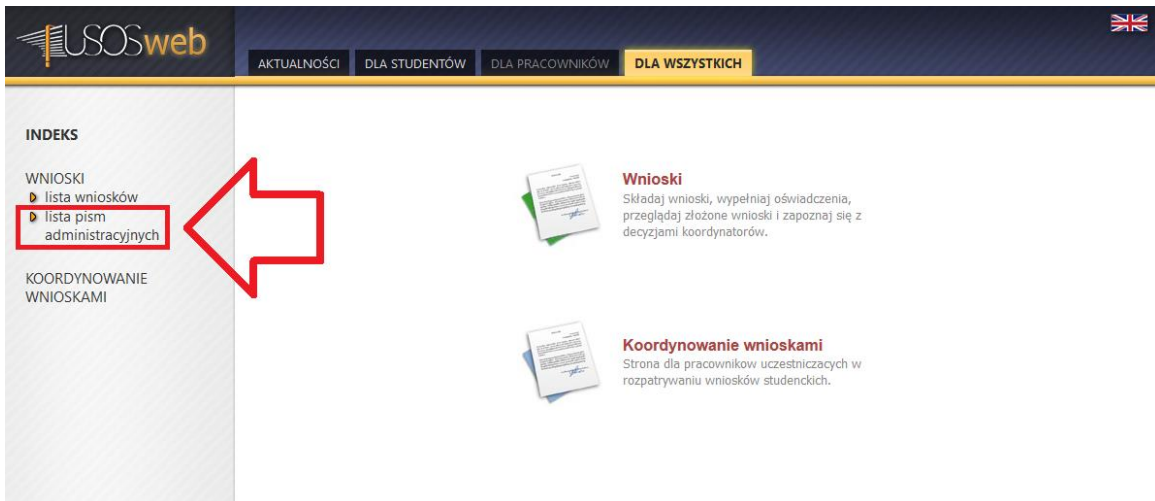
USOSweb

AKTUALNOŚCI DLA STUDENTÓW DLA PRACOWNIKÓW DLA WSZYSTKICH

INDEKS

WNIOSKI
lista wniosków
lista pism administracyjnych

KOORDYNOWANIE WNIOSKAMI

Wnioski
Składaj wnioski, wypełniaj oświadczenia, przeglądaj złożone wnioski i zapoznaj się z decyzjami koordynatorów.

Koordynowanie wnioskami
Strona dla pracownikow uczestniczacych w rozpatrywaniu wniosków studenckich.